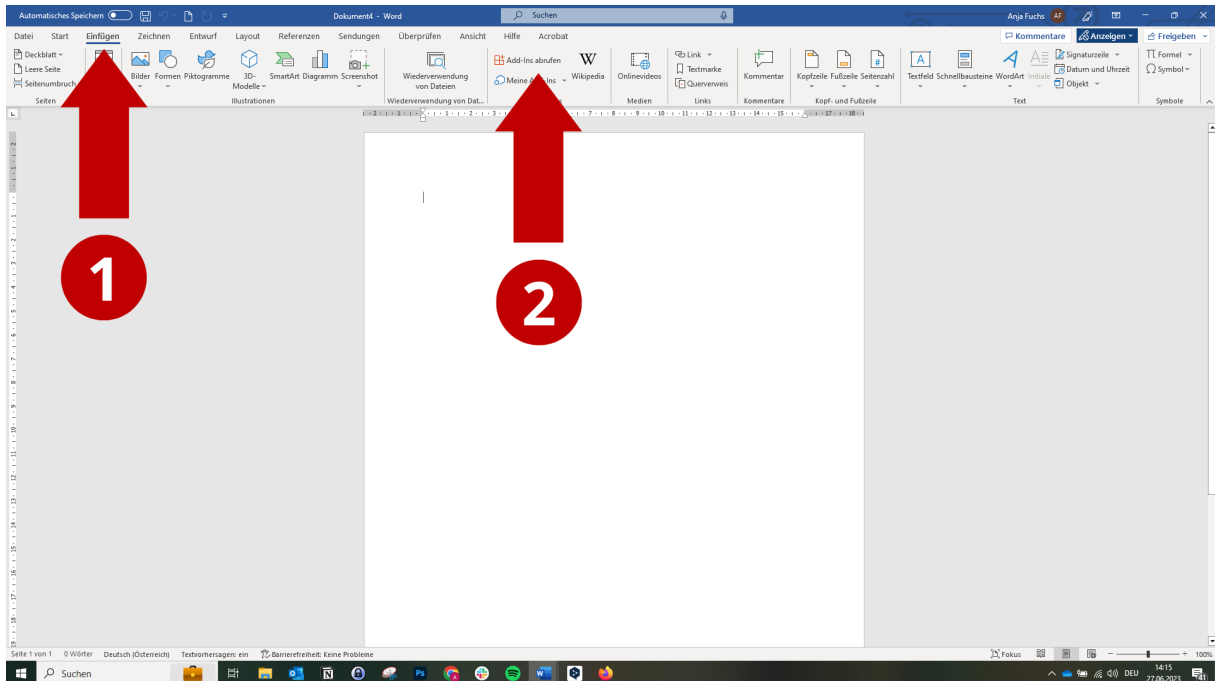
Automatisches Speichern Dokument4 - Word Suchen Anja Fuchs AF

Datei Start Einfügen Zeichnen Entwurf Layout Referenzen Sendungen Überprüfen Ansicht Hilfe Acrobat

Kommentare Anzeigen Freigeben

Deckblatt Leere Seite Seitenumbruch Seiten

Bilder Formen Piktogramme 3D-Modelle SmartArt Diagramm Screenshot Illustrationen

Wiederverwendung von Dateien Wiederverwendung von Dat...

Add-Ins abrufen Meine Add-Ins Wikipedia

Onlinevideos Medien

Link Textmarke Querverweis Links

Kommentar Kommentare

Kopfzeile Fußzeile Seitenzahl Kopf- und Fußzeile

Textfeld Schnellbausteine WordArt Initiale Signaturzeile Datum und Uhrzeit Objekt Text

Formel Symbol Symbole

1

2

Seite 1 von 1 0 Wörter Deutsch (Österreich) Textvorhersagen: ein Barrierefreiheit: Keine Probleme Fokus 100%

Suchen DEU 14:15 27.06.2023